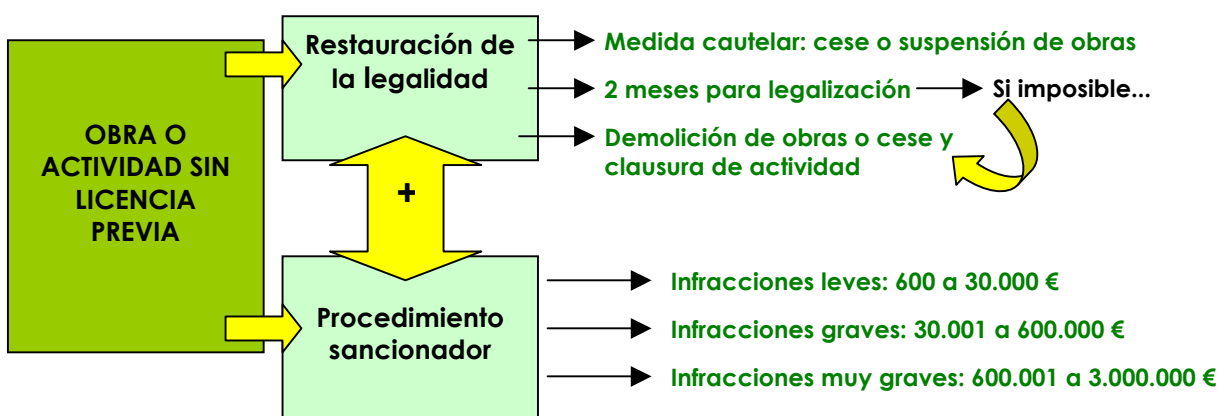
OBRA O ACTIVIDAD SIN LICENCIA PREVIA

Restauración de la legalidad

Medida cautelar: cese o suspensión de obras

2 meses para legalización

Si imposible...

Demolición de obras o cese y clausura de actividad

+

Procedimiento sancionador

Infracciones leves: 600 a 30.000 €

Infracciones graves: 30.001 a 600.000 €

Infracciones muy graves: 600.001 a 3.000.000 €